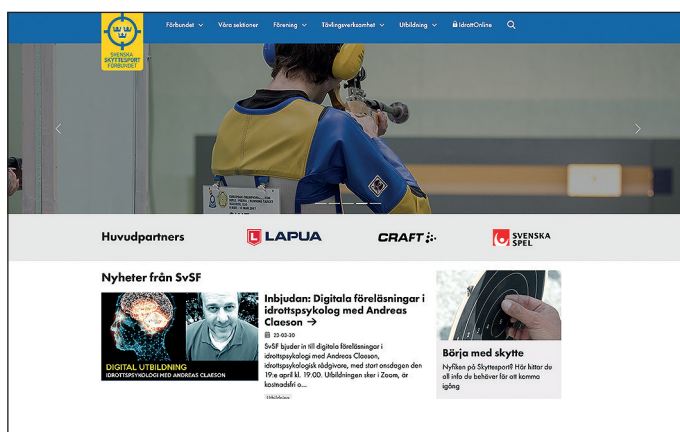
SVENSKA SKYTTESPORT FÖRBUNDET

Förbundet Våra sektioner Förening Tävlingsverksamhet Utbildning IdrottOnline

Huvudpartners

LAPUA

CRAFT

SVENSKA SPEL

Nyheter från SvSF

DIGITAL UTBILDNING
IDROTTSPSYKOLOGI MED ANDREAS CLAESON

Inbjudan: Digitala föreläsningar i idrottspsykologi med Andreas Claeson →

22-03-30

SvSF bjuder in till digitala föreläsningar i idrottspsykologi med Andreas Claeson, idrottspsykologisk rådgivare, med start onsdagen den 19:e april kl. 19.00. Utbildningen sker i Zoom, är kostnadsfri o...

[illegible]

Börja med skytte

Nyfiken på Skyttesport? Här hittar du all info du behöver för att komma igång